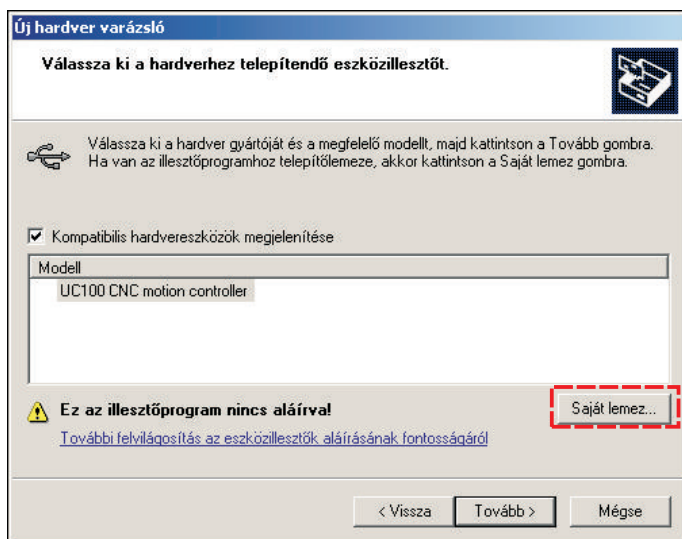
Új hardver varázsló

Válassza ki a hardverhez telepítendő eszközillesztőt.

Válassza ki a hardver gyártóját és a megfelelő modellt, majd kattintson a Tovább gombra. Ha van az illesztőprogramhoz telepítőlemeze, akkor kattintson a Saját lemez gombra.

Kompatibilis hardvereszközök megjelenítése

Modell

UC100 CNC motion controller

Ez az illesztőprogram nincs aláírva!

Saját lemez...

További felvilágosítás az eszközillesztők aláírásának fontosságáról

< Vissza

Tovább >

Mégse